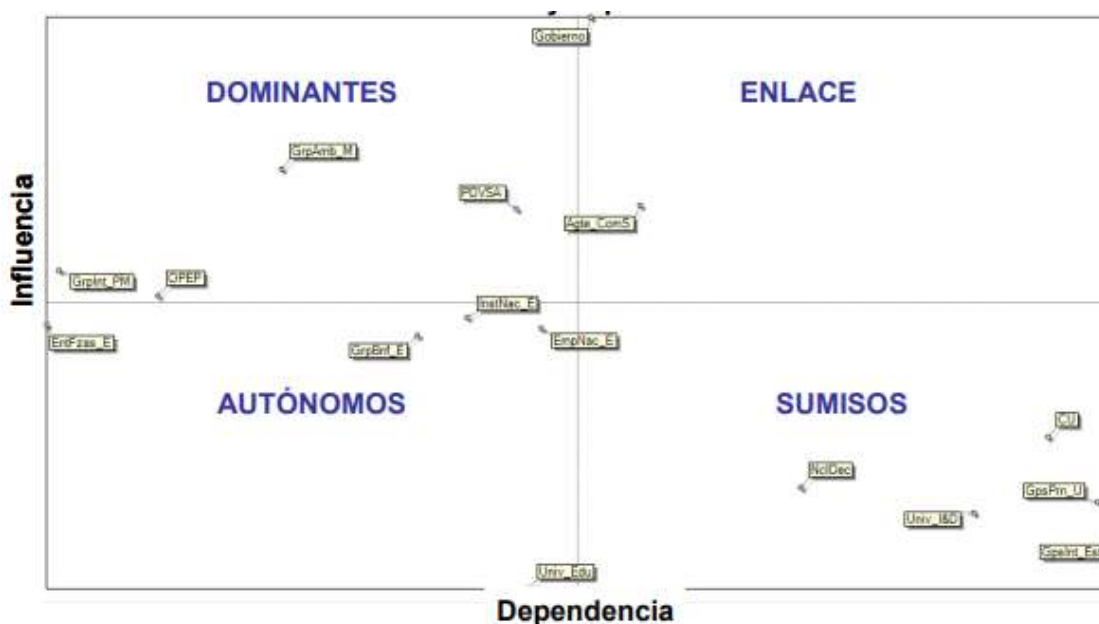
Gobierno

DOMINANTES

ENLACE

Influencia

GrpAmb_M

PDVSA

Agte_ComS

GrpInt_PM

OPEP

InstNac_E

EntFzas_E

GrpBnf_E

EmpNac_E

AUTÓNOMOS

SUMISOS

CU

NclDec

GpsPm_U

Univ_I&D

GpsInt_Es

Univ_Edu

Dependencia